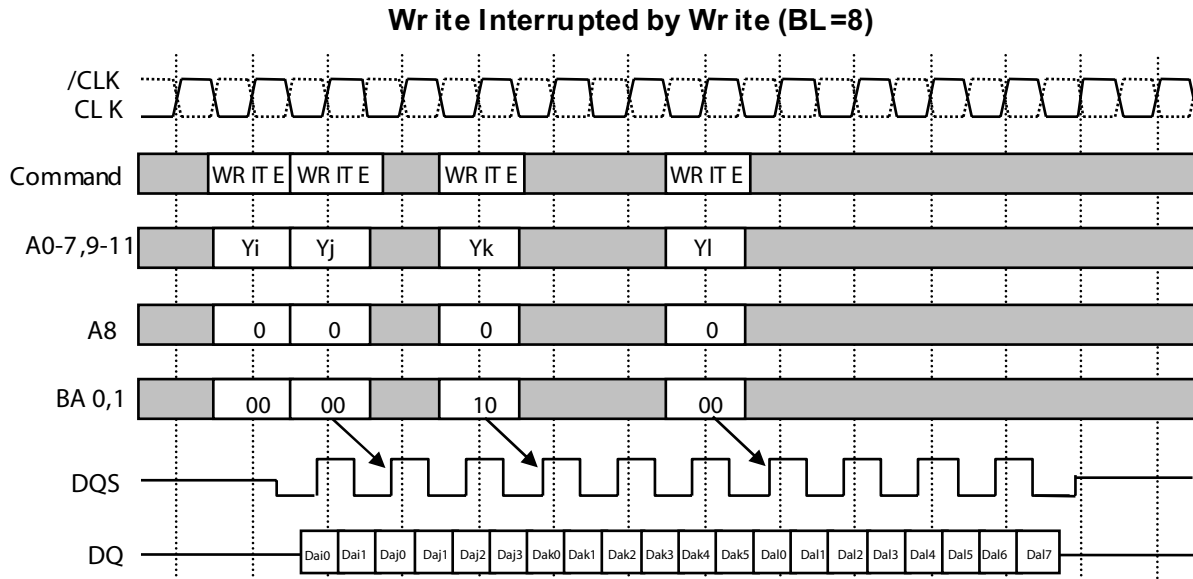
Wr ite Interrupted by Wr ite (BL=8)

/CLK
CL K

Command
WR IT E
WR IT E
WR IT E
WR IT E

A0-7,9-11
Yi
Yj
Yk
Yl

A8
0
0
0
0

BA 0,1
00
00
10
00

DQS

DQ
Dai0 Dai1 Daj0 Daj1 Daj2 Daj3 Dak0 Dak1 Dak2 Dak3 Dak4 Dak5 Dal0 Dal1 Dal2 Dal3 Dal4 Dal5 Dal6 Dal7